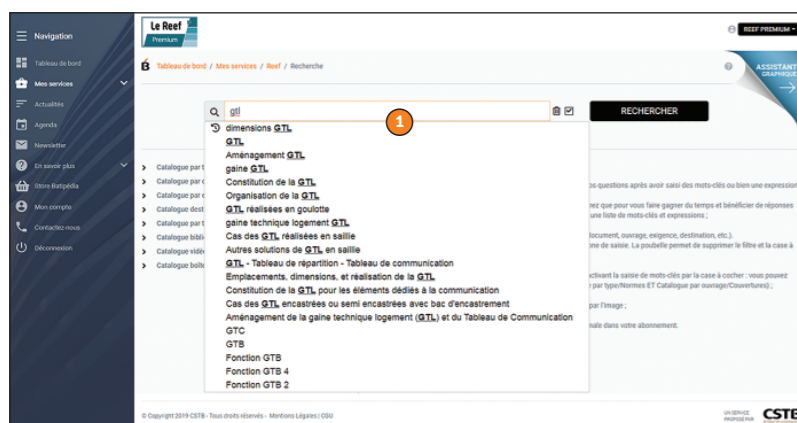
Navigation
Tableau de bord
Mes services
Actualités
Agenda
Newsletter
En savoir plus
Store Batipédia
Mon compte
Contactez-nous
Déconnexion

Le Reef Premium

REEF PREMIUM

Tableau de bord / Mes services / Reef / Recherche

ASSISTANT GRAPHIQUE

gtl

RECHERCHER

1

dimensions GTL
GTL
Aménagement GTL
gaine GTL
Constitution de la GTL
Organisation de la GTL
GTL réalisées en goulotte
gaine technique logement GTL
Cas des GTL réalisées en saillie
Autres solutions de GTL en saillie
GTL - Tableau de répartition - Tableau de communication
Emplacements, dimensions, et réalisation de la GTL
Constitution de la GTL pour les éléments dédiés à la communication
Cas des GTL encastrées ou semi encastrées avec bac d'encastrement
Aménagement de la gaine technique logement (GTL) et du Tableau de Communication
GTC
GTB
Fonction GTB
Fonction GTB 4
Fonction GTB 2

Catalogue par t
Catalogue par c
Catalogue par c
Catalogue dest
Catalogue par t
Catalogue bibli
Catalogue vidé
Catalogue boîte

os questions après avoir saisi des mots-clés ou bien une expressio

ez que pour vous faire gagner du temps et bénéficier de réponses une liste de mots-clés et expressions ;

document, ouvrage, exigence, destination, etc.).
ne de saisie. La poubelle permet de supprimer le filtre et la case à

ctivant la saisie de mots-clés par la case à cocher : vous pouvez
par type/Normes ET Catalogue par ouvrage/Couvertures) ;

par l'image ;

nale dans votre abonnement.

© Copyright 2019 CSTB - Tous droits réservés - Mentions Légales | CGU

UN SERVICE PROPOSÉ PAR CSTB